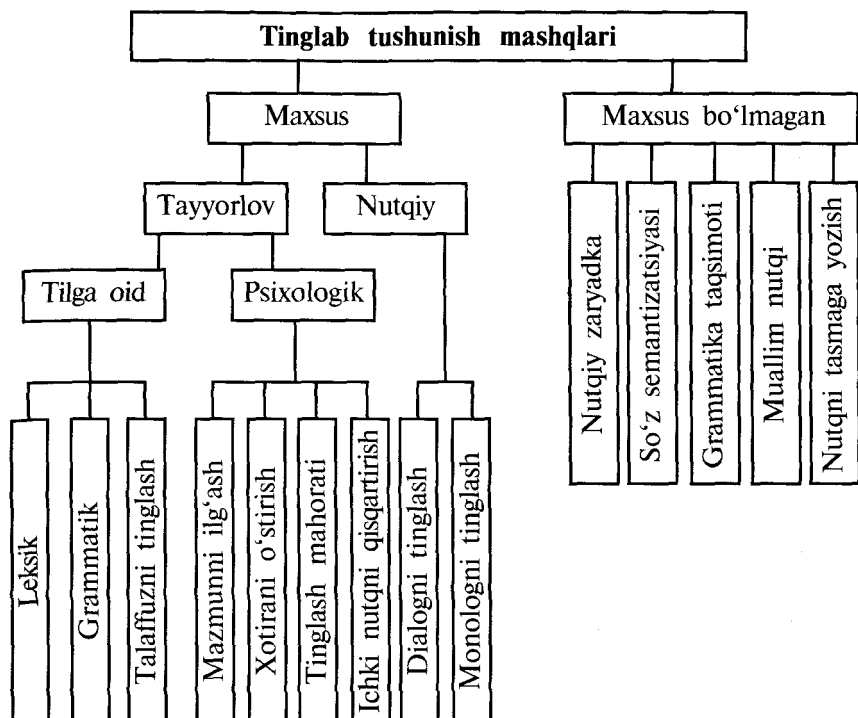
Tinglab tushunish mashqlari

Maxsus

Maxsus bo'lmagan

Tayyorlov

Nutqiy

Tilga oid

Psixologik

Leksik

Grammatik

Talaffuzni tinglash

Mazmunni ilg'ash

Xotirani o'stirish

Tinglash mahorati

Ichki nutqni qisqartirish

Dialogni tinglash

Monologni tinglash

Nutqiy zaryadka

So'z semantizatsiyasi

Grammatika taqsimoti

Muallim nutqi

Nutqni tasmaga yozish